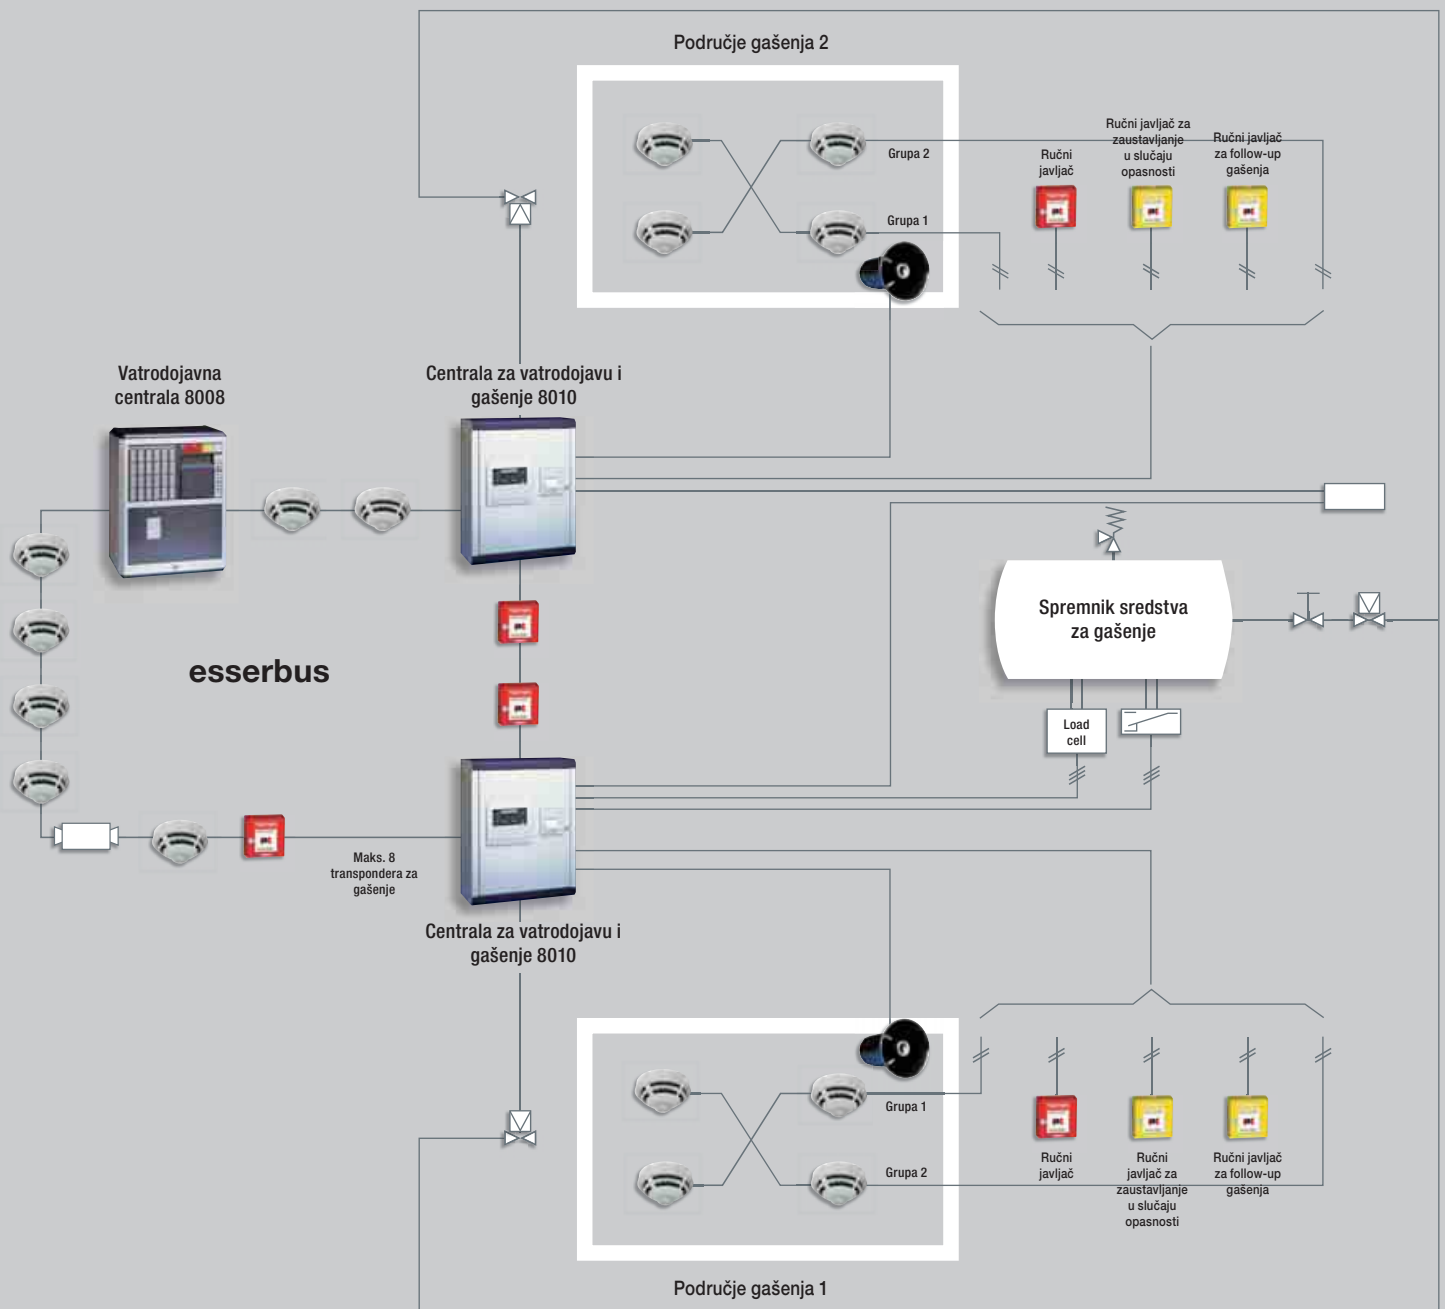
Područje gašenja 2

Grupa 2

Grupa 1

Ručni javljač

Ručni javljač za zaustavljanje u slučaju opasnosti

Ručni javljač za follow-up gašenja

Vatrodojavna centrala 8008

Centrala za vatrodojavu i gašenje 8010

Spremnik sredstva za gašenje

esserbus

Load cell

Maks. 8 transpondera za gašenje

Centrala za vatrodojavu i gašenje 8010

Grupa 1

Grupa 2

Ručni javljač

Ručni javljač za zaustavljanje u slučaju opasnosti

Ručni javljač za follow-up gašenja

Područje gašenja 1